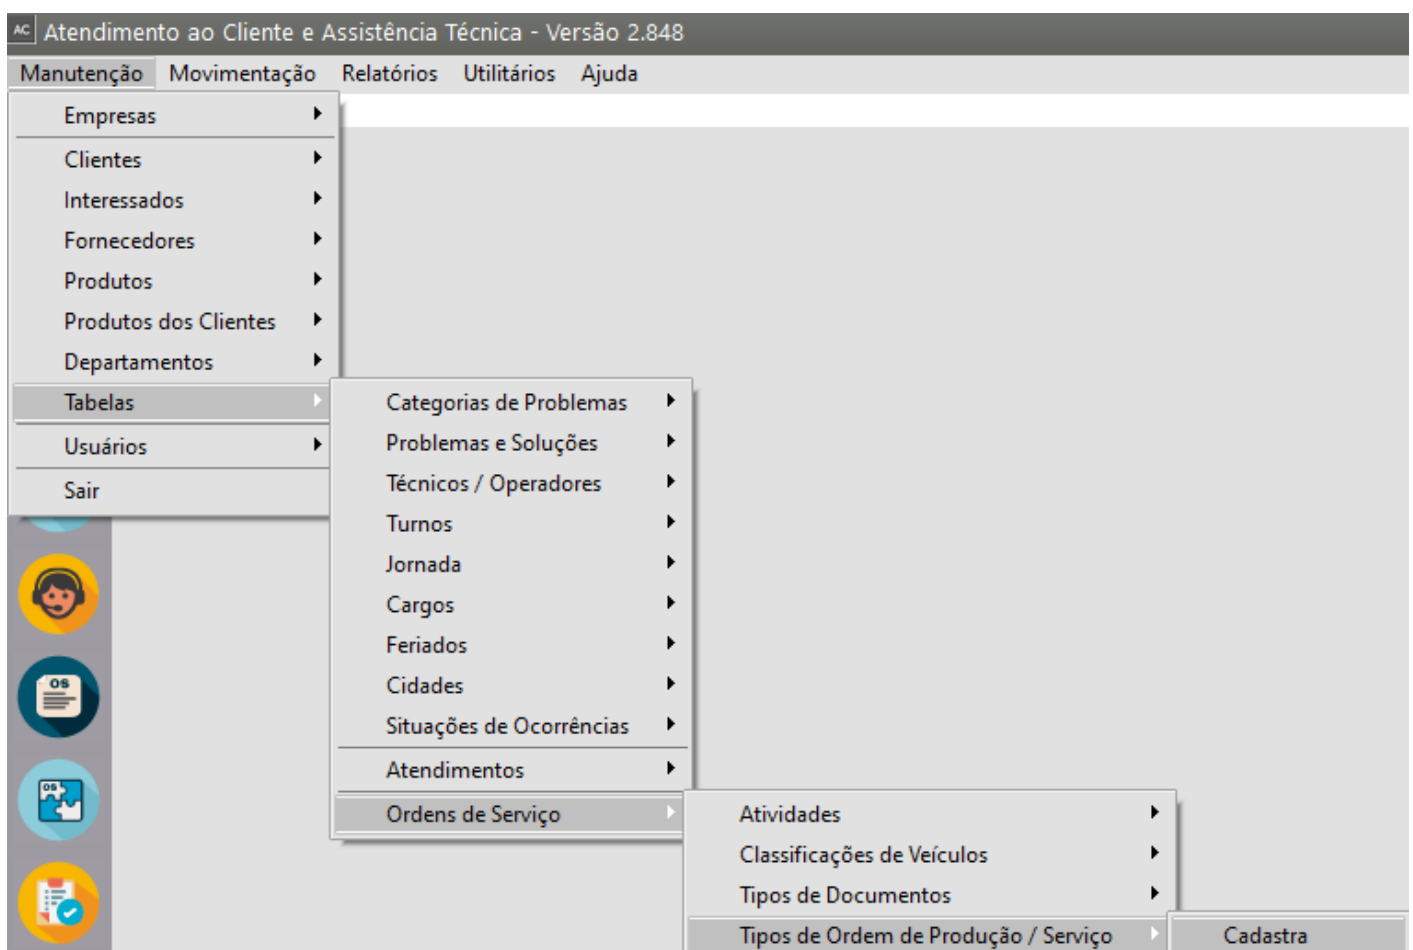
AC Atendimento ao Cliente e Assistência Técnica - Versão 2.848

Manutenção Movimentação Relatórios Utilitários Ajuda

Empresas
Clientes
Interessados
Fornecedores
Produtos
Produtos dos Clientes
Departamentos
Tabelas
Usuários
Sair

Categorias de Problemas
Problemas e Soluções
Técnicos / Operadores
Turnos
Jornada
Cargos
Feriados
Cidades
Situações de Ocorrências
Atendimentos
Ordens de Serviço

Atividades
Classificações de Veículos
Tipos de Documentos
Tipos de Ordem de Produção / Serviço

Cadastra

OS
OS